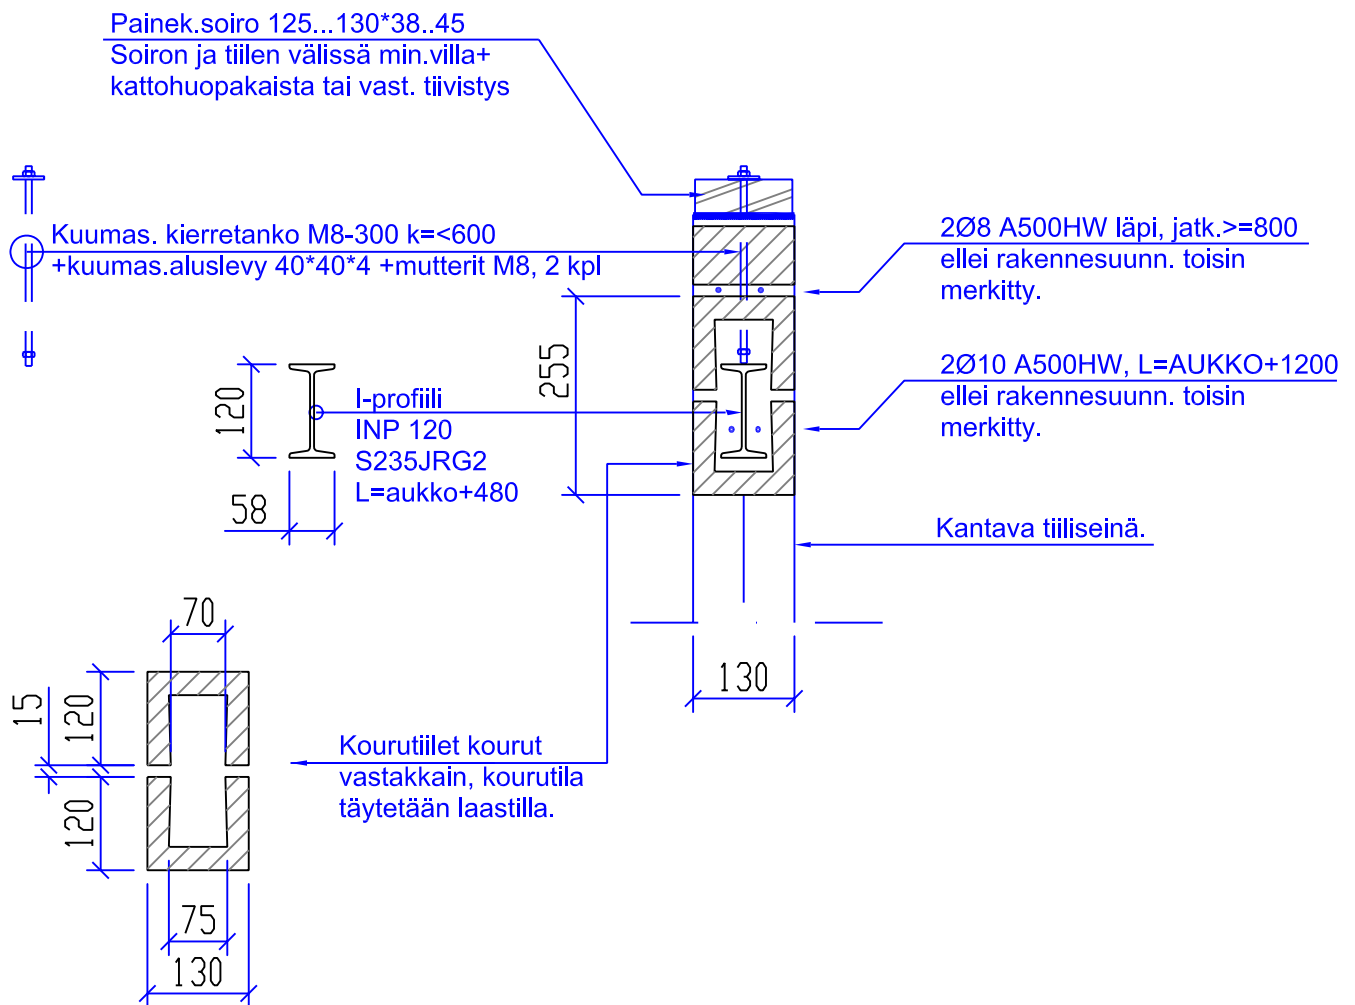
Painek.soiro 125...130*38..45
Soiron ja tiilen välissä min.villa+
kattohuopakaista tai vast. tiivistys

Kuumas. kierretanko M8-300 k=<600
+kuumas.aluslevy 40*40*4 +mutterit M8, 2 kpl

2Ø8 A500HW läpi, jatk.>=800
ellei rakennesuunn. toisin
merkitty.

255

2Ø10 A500HW, L=AUKKO+1200
ellei rakennesuunn. toisin
merkitty.

120

I-profiili
INP 120
S235JRG2
L=aukko+480

58

Kantava tiiliseinä.

70

130

15

120

Kourutiilet kourut
vastakkain, kourutila
täytetään laastilla.

120

75

130